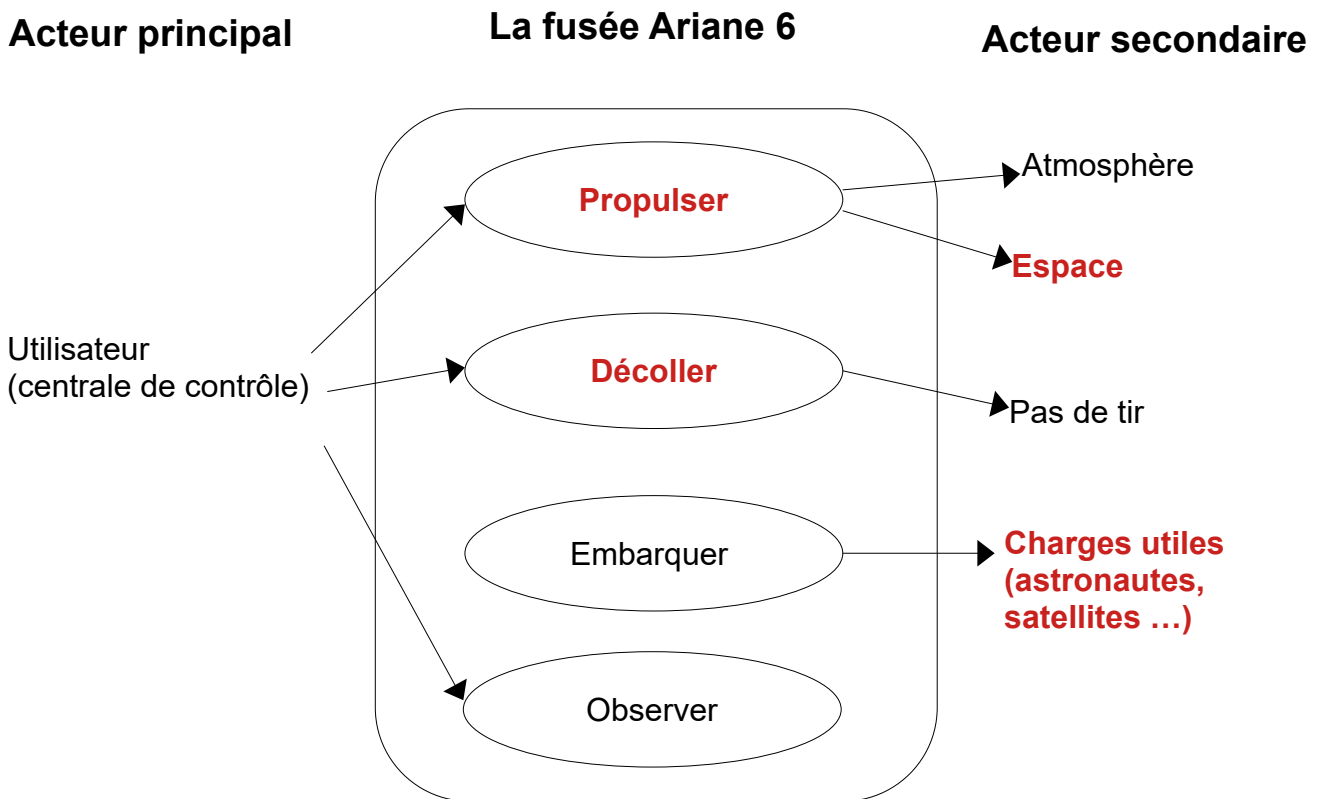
Acteur principal

La fusée Ariane 6

Acteur secondaire

Propulser

Atmosphère

Espace

Utilisateur (centrale de contrôle)

Décoller

Pas de tir

Embarquer

Charges utiles (astronautes, satellites …)

Observer